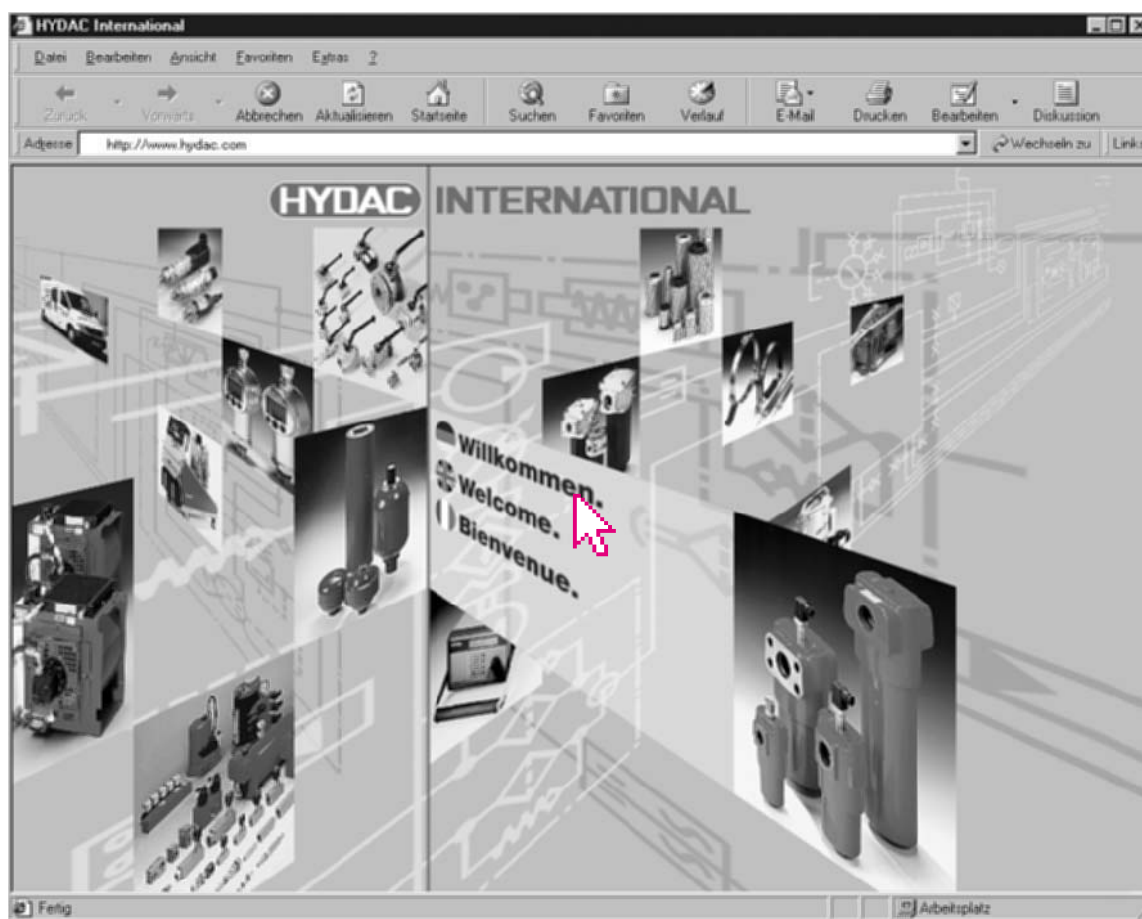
HYDAC International

Datei Bearbeiten Ansicht Favoriten Extras ?

Zurück Vorwärts Abbrechen Aktualisieren Startseite Suchen Favoriten Verlauf E-Mail Drucken Bearbeiten Diskussion

Adresse http://www.hydac.com Wechseln zu Links

HYDAC INTERNATIONAL

Willkommen.
Welcome.
Bienvenue.

Fertig Arbeitsplatz